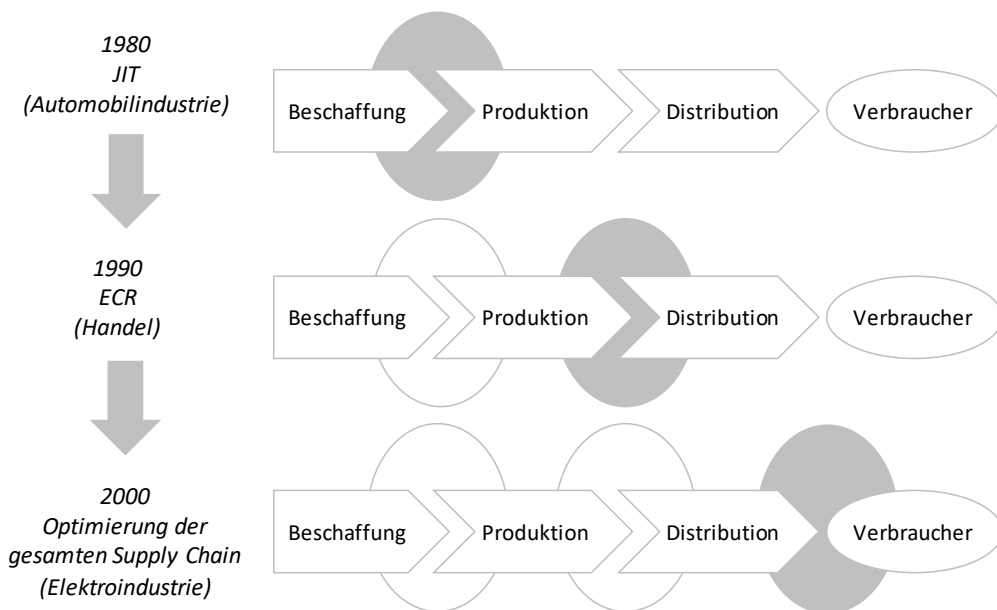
1980
JIT
(Automobilindustrie)

Beschaffung
Produktion
Distribution
Verbraucher

1990
ECR
(Handel)

Beschaffung
Produktion
Distribution
Verbraucher

2000
Optimierung der gesamten Supply Chain
(Elektroindustrie)

Beschaffung
Produktion
Distribution
Verbraucher